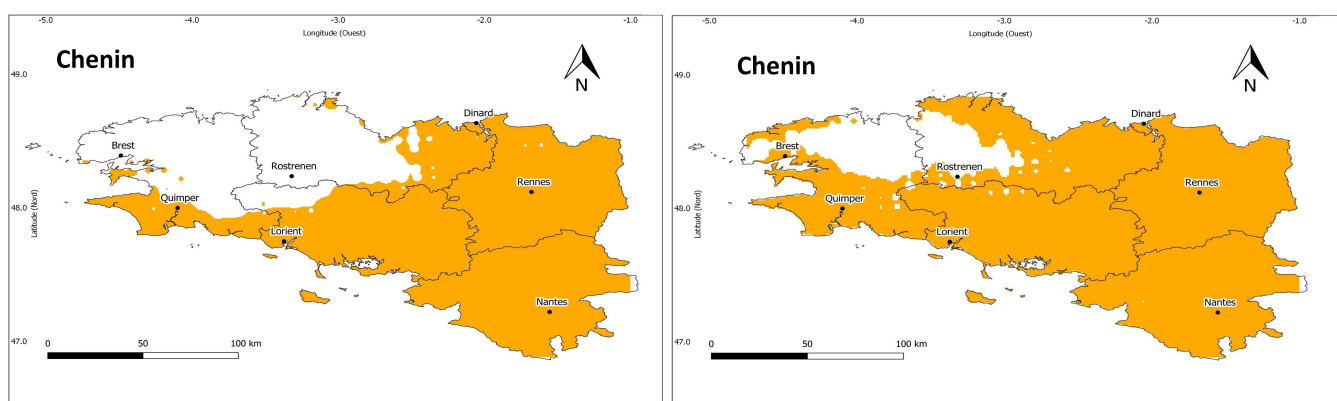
-5.0 -4.0 -3.0 -2.0 -1.0
Longitude (Ouest)

Chenin

N

49.0
48.0
47.0
Latitude (Nord)

Brest
Dinard
Rostrenen
Rennes
Quimper
Lorient
Nantes

0 50 100 km

-5.0 -4.0 -3.0 -2.0 -1.0
Longitude (Ouest)

Chenin

N

49.0
48.0
47.0
Latitude (Nord)

Brest
Dinard
Rostrenen
Rennes
Quimper
Lorient
Nantes

0 50 100 km